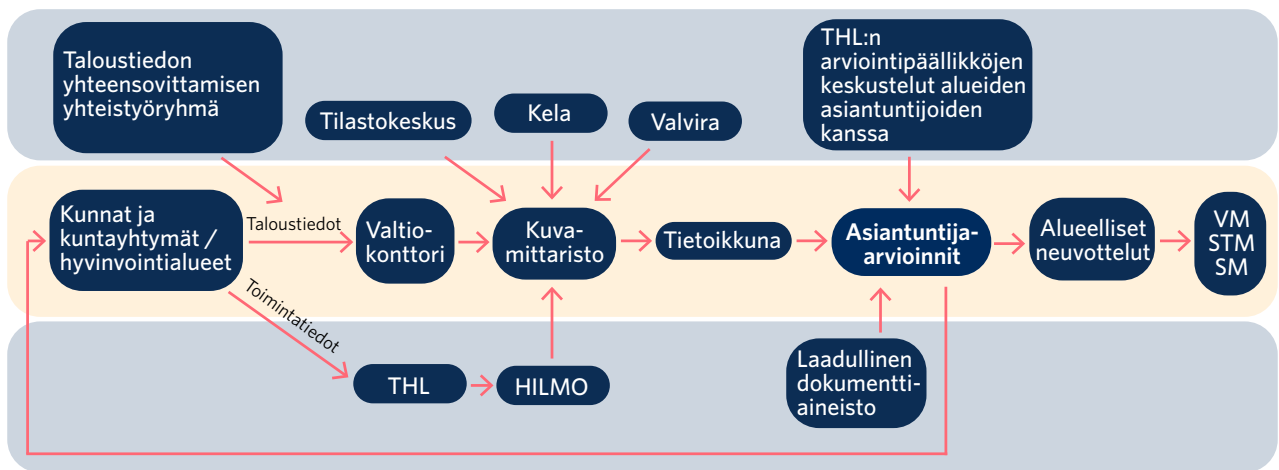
Taloustiedon yhteensovittamisen yhteistyöryhmä

Tilastokeskus

Kela

Valvira

THL:n arviointipäällikköjen keskustelut alueiden asiantuntijoiden kanssa

Kunnat ja kuntayhtymät / hyvinvointialueet

Taloustiedot

Valtiokonttori

Kuvamittaristo

Tietoikkuna

Asiantuntija-arvioinnit

Alueelliset neuvottelut

VM
STM
SM

Toimintatiedot

THL

HILMO

Laadullinen dokumenttiaineisto